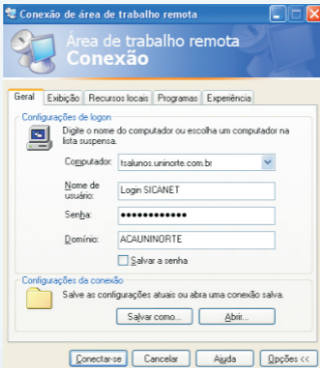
Conexão de área de trabalho remota

Área de trabalho remota
Conexão

Geral | Exibição | Recursos locais | Programas | Experiência

Configurações de logon

Digite o nome do computador ou escolha um computador na lista suspensa.

Computador: tsalunos.uninorte.com.br

Nome de usuário: Login SICANET

Senha: ••••••••••••

Domínio: ACAUNINORTE

Salvar a senha

Configurações da conexão

Salve as configurações atuais ou abra uma conexão salva.

Salvar como... | Abrir...

Conectar-se | Cancelar | Ajuda | Opções <<